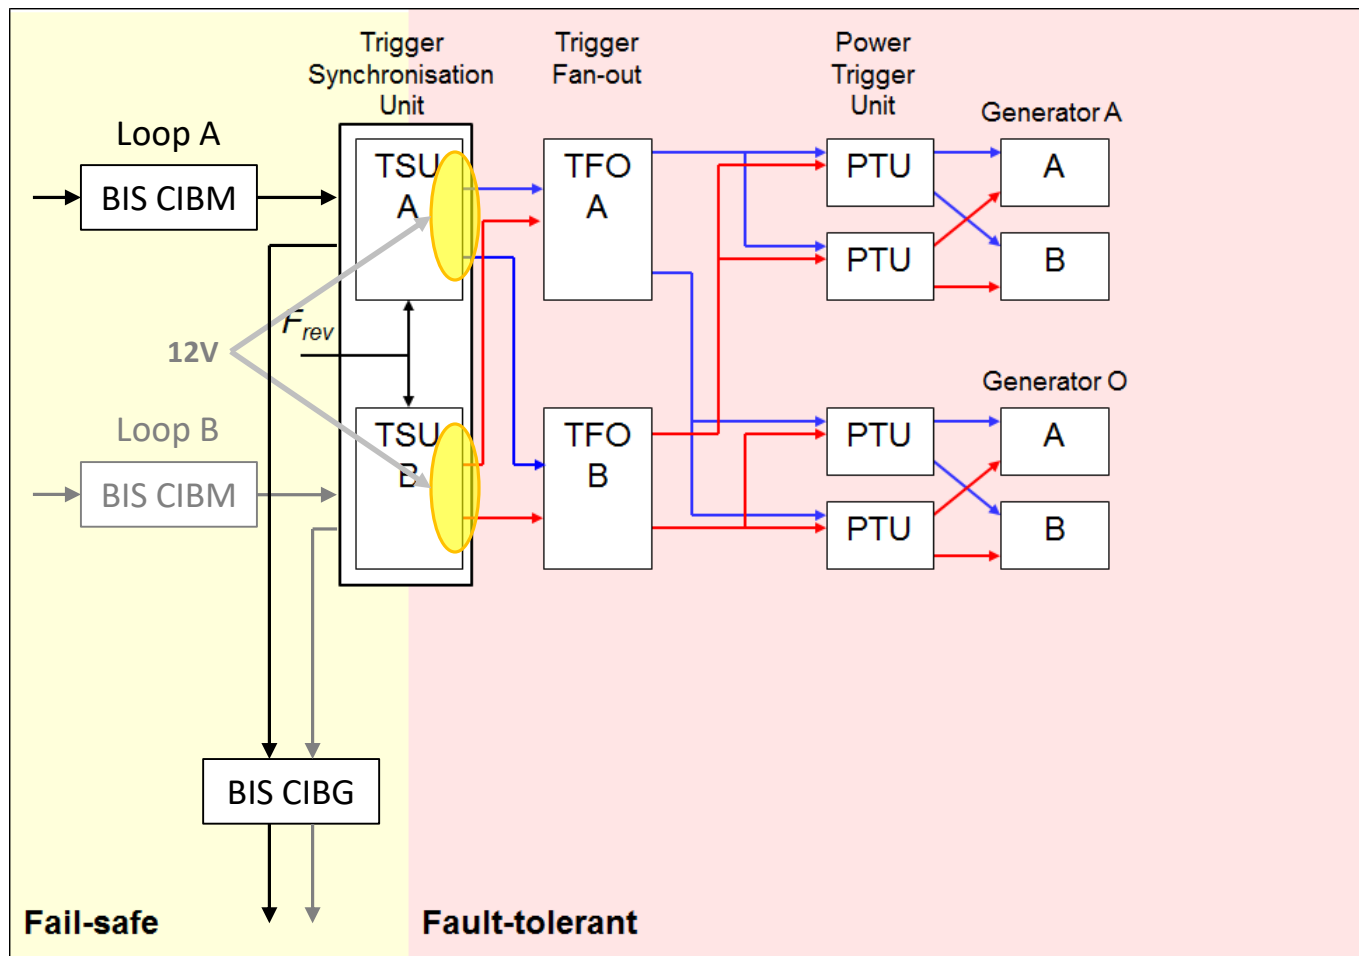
Trigger Synchronisation Unit

Trigger Fan-out

Power Trigger Unit

Generator A

Loop A

BIS CIBM

TSU A

TFO A

PTU

A

PTU

B

$F_{rev}$

12V

Generator O

Loop B

BIS CIBM

TSU B

TFO B

PTU

A

PTU

B

BIS CIBG

Fail-safe

Fault-tolerant